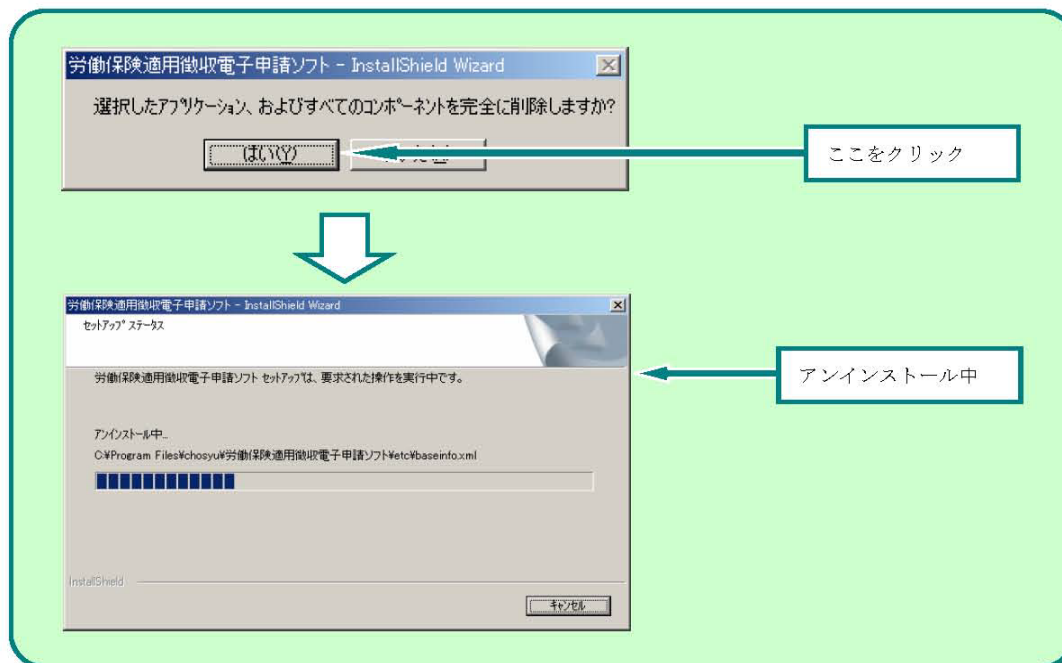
労働保険適用徴収電子申請ソフト - InstallShield Wizard

選択したアプリケーション、およびすべてのコンポーネントを完全に削除しますか?

はい(Y)

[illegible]

ここをクリック

労働保険適用徴収電子申請ソフト - InstallShield Wizard

セットアップステータス

労働保険適用徴収電子申請ソフト セットアップは、要求された操作を実行中です。

アンインストール中...

C:¥Program Files¥chosyu¥労働保険適用徴収電子申請ソフト¥etc¥baseinfo.xml

InstallShield

キャンセル

アンインストール中